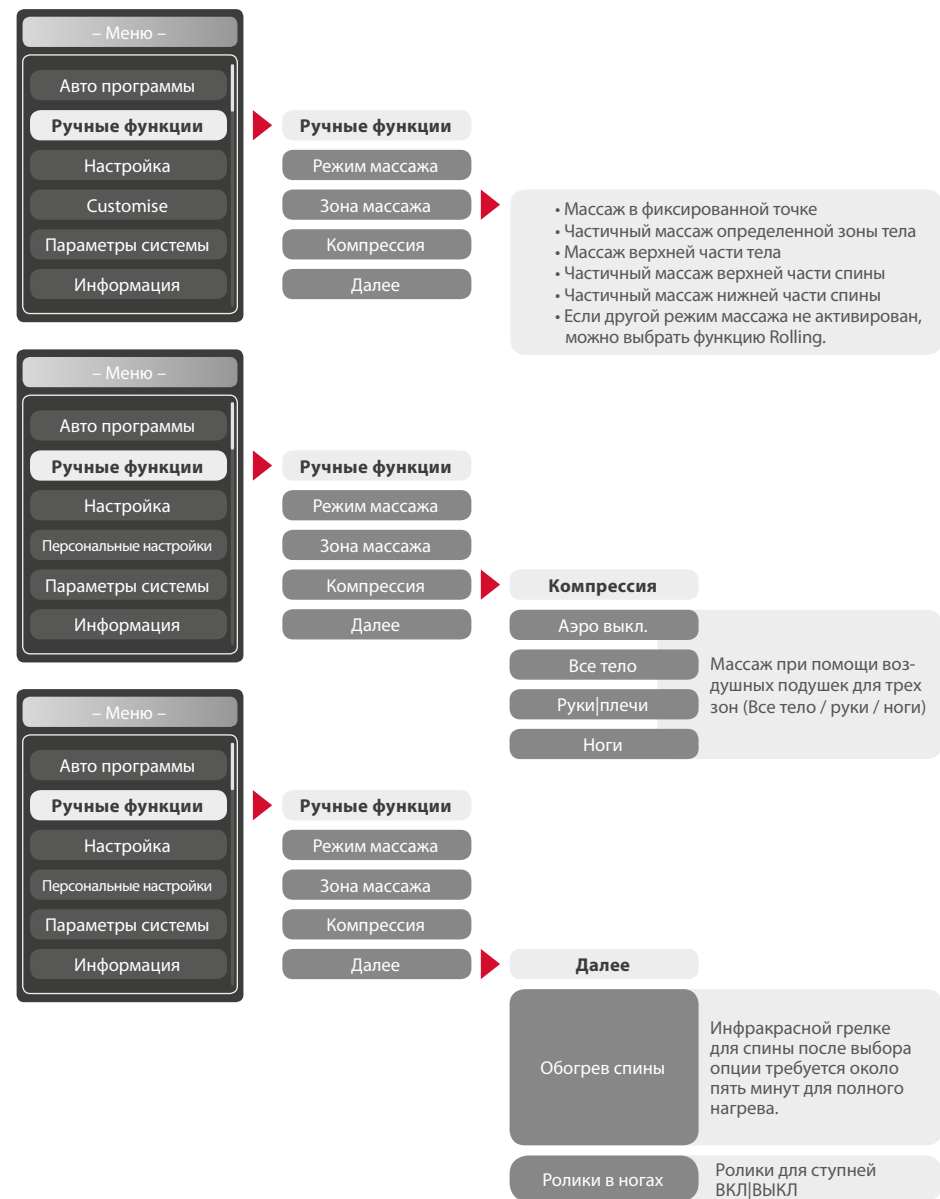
– Меню –

Авто программы

Ручные функции

Настройка

Customise

Параметры системы

Информация

Ручные функции

Режим массажа

Зона массажа

Компрессия

Далее

• Массаж в фиксированной точке
• Частичный массаж определенной зоны тела
• Массаж верхней части тела
• Частичный массаж верхней части спины
• Частичный массаж нижней части спины
• Если другой режим массажа не активирован, можно выбрать функцию Rolling.

– Меню –

Авто программы

Ручные функции

Настройка

Персональные настройки

Параметры системы

Информация

Ручные функции

Режим массажа

Зона массажа

Компрессия

Далее

Компрессия

Аэро выкл.

Все тело

Руки|плечи

Ноги

Массаж при помощи воздушных подушек для трех зон (Все тело / руки / ноги)

– Меню –

Авто программы

Ручные функции

Настройка

Персональные настройки

Параметры системы

Информация

Ручные функции

Режим массажа

Зона массажа

Компрессия

Далее

Далее

Обогрев спины

Инфракрасной грелке для спины после выбора опции требуется около пять минут для полного нагрева.

Ролики в ногах

Ролики для ступней ВКЛ|ВЫКЛ